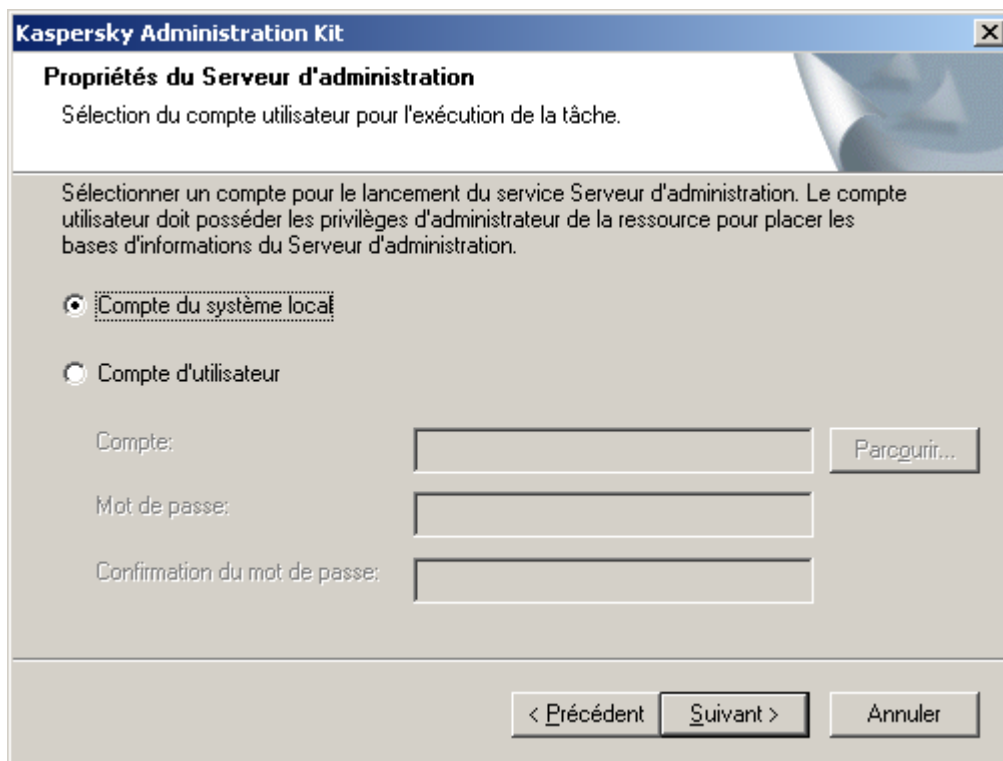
Kaspersky Administration Kit

Propriétés du Serveur d'administration

Sélection du compte utilisateur pour l'exécution de la tâche.

Sélectionner un compte pour le lancement du service Serveur d'administration. Le compte utilisateur doit posséder les privilèges d'administrateur de la ressource pour placer les bases d'informations du Serveur d'administration.

Compte du système local

Compte d'utilisateur

Compte:

Parcourir...

Mot de passe:

Confirmation du mot de passe:

< Précédent

Suivant >

Annuler